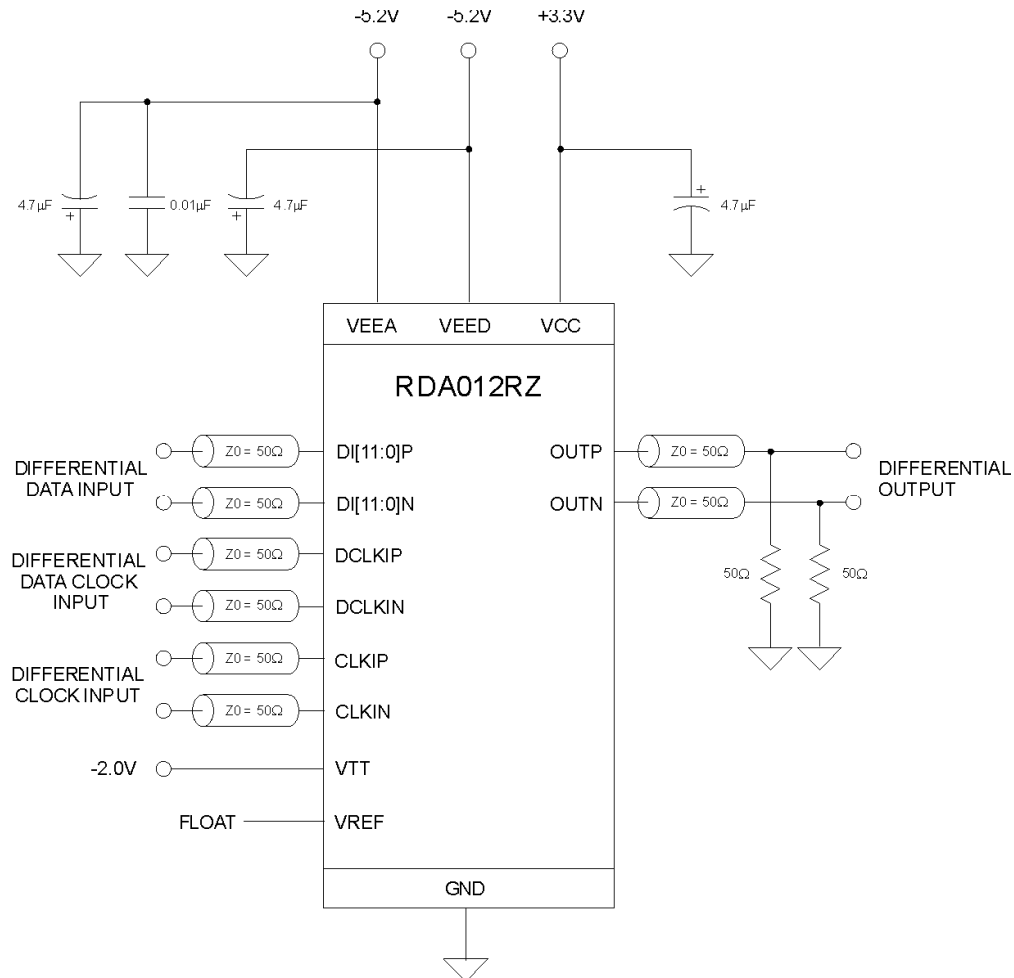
-5.2V -5.2V +3.3V

4.7µF
+
0.01µF
+
4.7µF
+
4.7µF

VEEA VEED VCC

RDA012RZ

DIFFERENTIAL DATA INPUT
Z0 = 50Ω DI[11:0]P
Z0 = 50Ω DI[11:0]N

DIFFERENTIAL DATA CLOCK INPUT
Z0 = 50Ω DCLKIP
Z0 = 50Ω DCLKIN

DIFFERENTIAL CLOCK INPUT
Z0 = 50Ω CLKIP
Z0 = 50Ω CLKIN

-2.0V VTT

FLOAT VREF

OUTP Z0 = 50Ω
OUTN Z0 = 50Ω
DIFFERENTIAL OUTPUT

50Ω 50Ω

GND